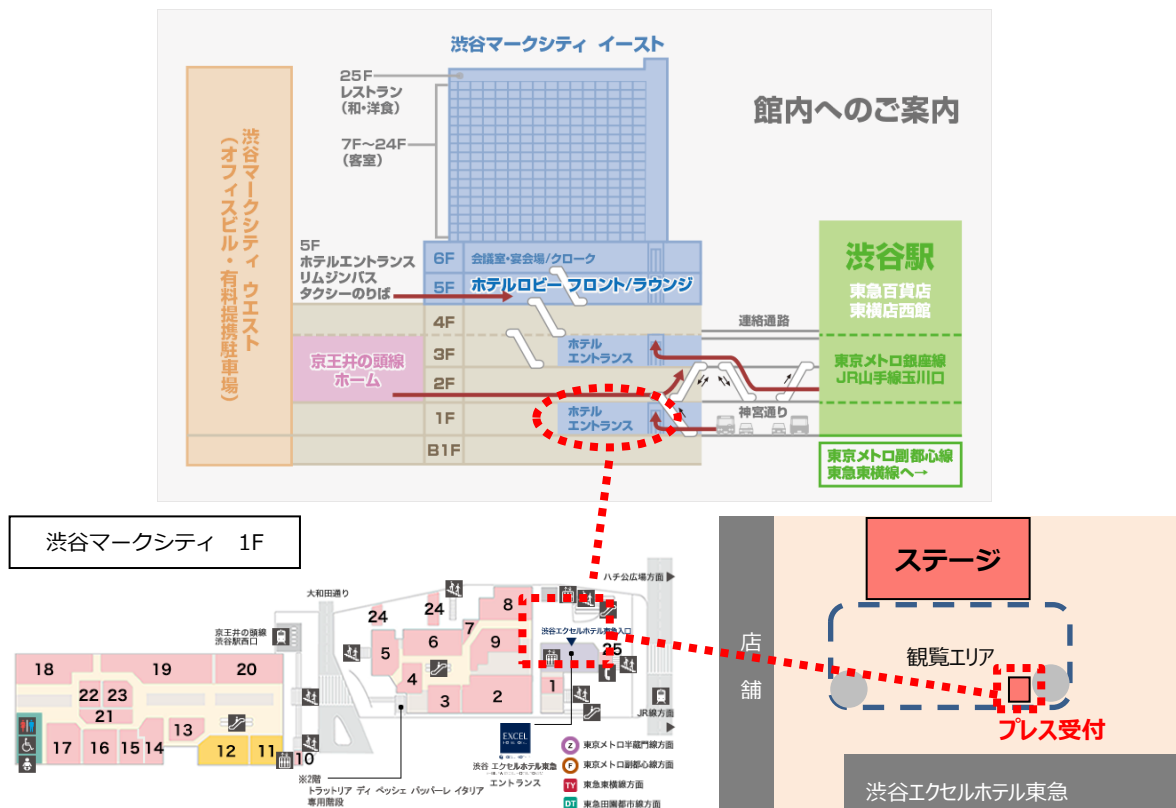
渋谷マークシティ イースト

館内へのご案内

渋谷マークシティ ウエスト（オフィスビル・有料提携駐車場）

25F レストラン（和・洋食）

7F～24F（客室）

5F ホテルエントランス リムジンバス タクシーのりば

6F 会議室・宴会場/クローク

5F ホテルロビー フロント/ラウンジ

4F

3F

2F

1F

B1F

京王井の頭線ホーム

ホテルエントランス

ホテルエントランス

連絡通路

神宮通り

渋谷駅

東急百貨店 東横店西館

東京メトロ銀座線 JR山手線玉川口

東京メトロ副都心線 東急東横線へ→

渋谷マークシティ 1F

大和田通り

ハチ公広場方面

京王井の頭線 渋谷駅西口

18 19 20 22 23 21 13 17 16 15 14 12 11 10 24 24 5 6 7 8 9 4 3 2 1 25

渋谷エクセルホテル東急入口

JR線方面

※2階 トラットリア ディ ペッシェ パッパーレ イタリア 専用階段

EXCEL

渋谷 エクセルホテル東急 エントランス

Z 東京メトロ半蔵門線方面

F 東京メトロ副都心線方面

TY 東急東横線方面

DT 東急田園都市線方面

ステージ

店舗

観覧エリア

プレス受付

渋谷エクセルホテル東急